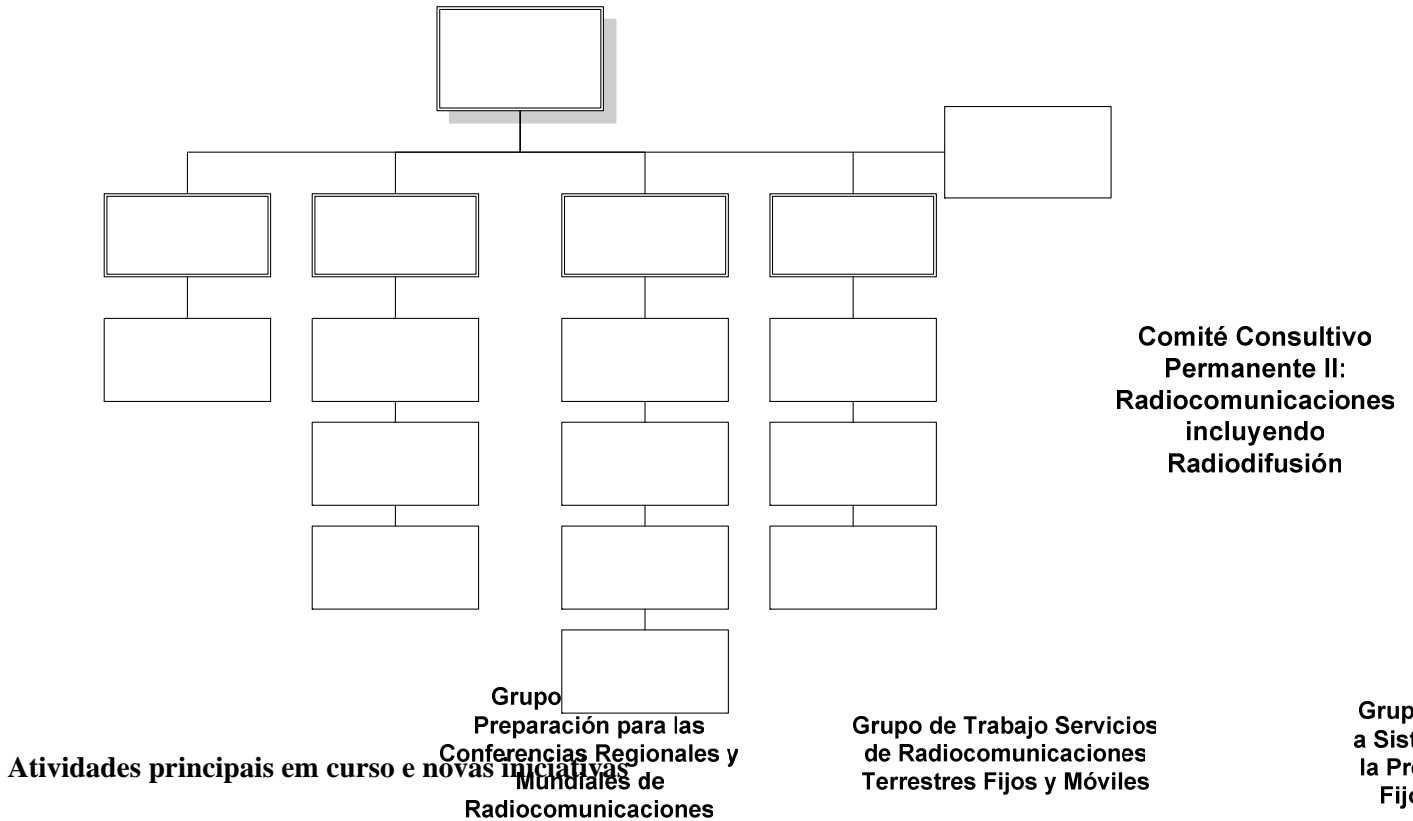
Comité Consultivo Permanente II: Radiocomunicaciones incluyendo Radiodifusión

Grupo
Preparación para las Conferencias Regionales y Mundiales de Radiocomunicaciones

Grupo de Trabajo Servicios de Radiocomunicaciones Terrestres Fijos y Móviles

Grup
a Sist
la Pr
Fij

Atividades principais em curso e novas iniciativas